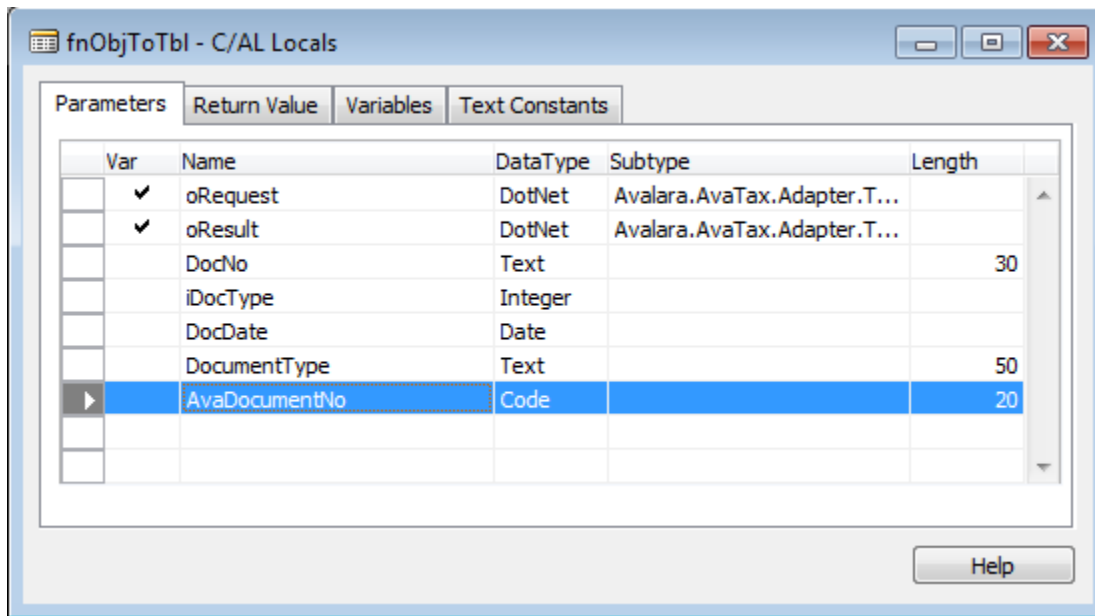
fnObjToTbl - C/AL Locals

Parameters | Return Value | Variables | Text Constants

| Var | Name | DataType | Subtype | Length |
|---|---|---|---|---|
| ✔ | oRequest | DotNet | Avalara.AvaTax.Adapter.T... | |
| ✔ | oResult | DotNet | Avalara.AvaTax.Adapter.T... | |
| | DocNo | Text | | 30 |
| | iDocType | Integer | | |
| | DocDate | Date | | |
| | DocumentType | Text | | 50 |
| | AvaDocumentNo | Code | | 20 |
| | | | | |
| | | | | |

Help